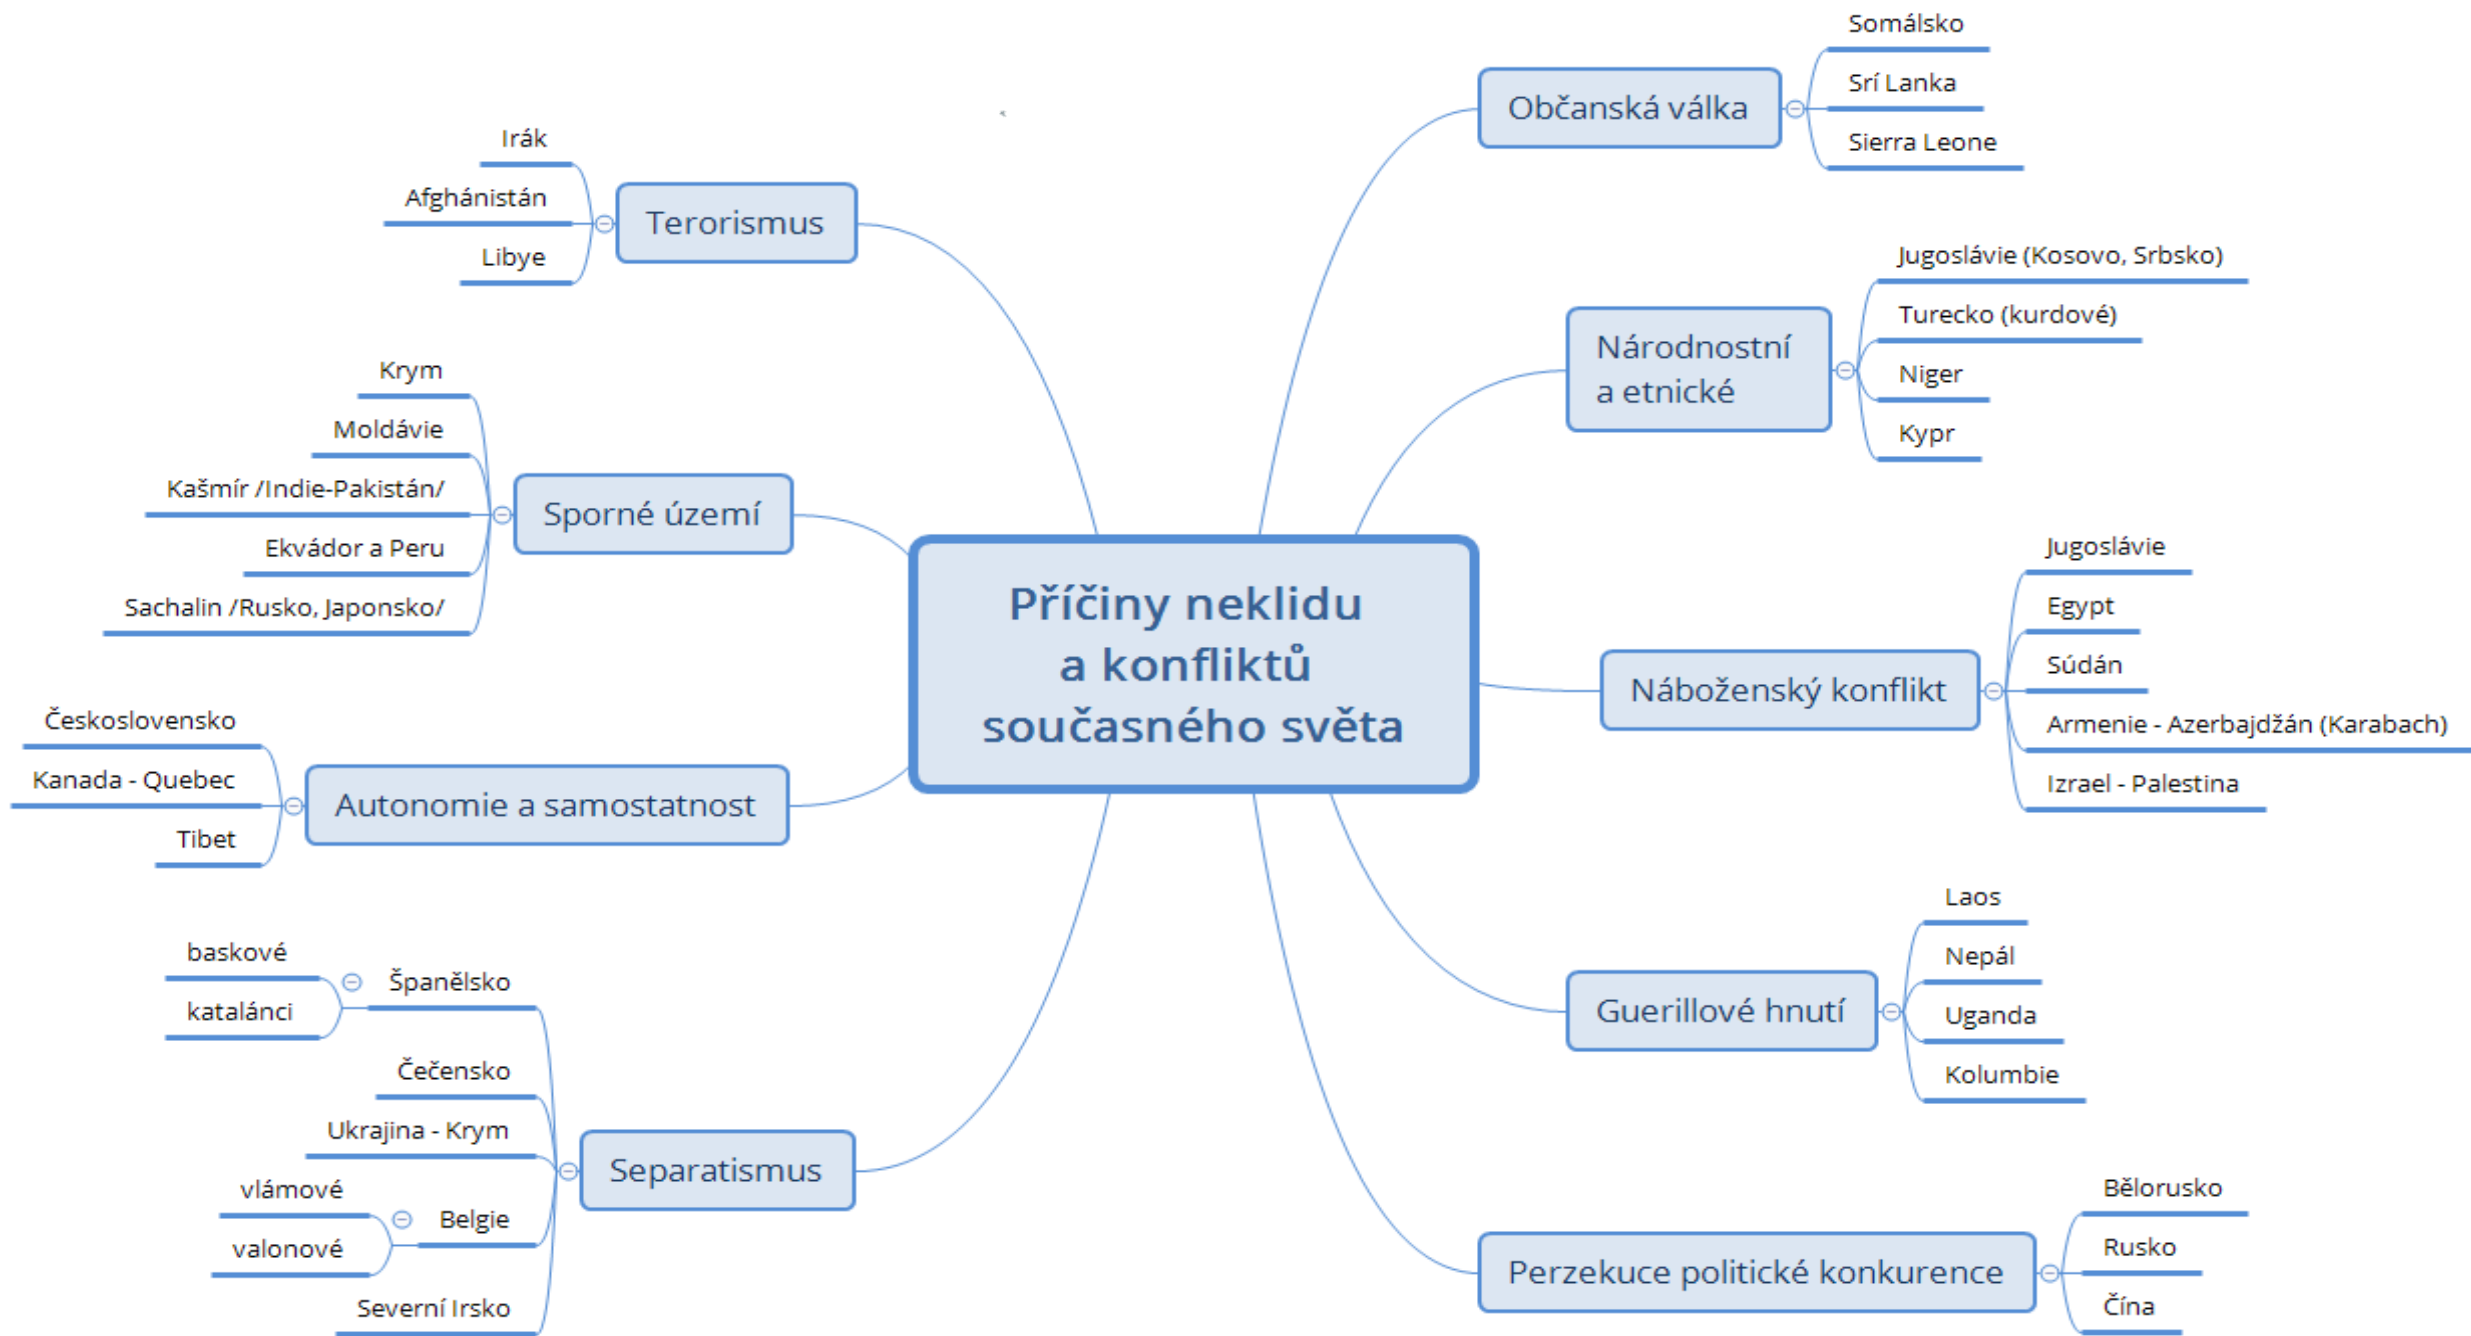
Příčiny neklidu a konfliktů současného světa

Terorismus
Irák
Afghánistán
Libye

Sporné území
Krym
Moldávie
Kašmír /Indie-Pakistán/
Ekvádor a Peru
Sachalin /Rusko, Japonsko/

Autonomie a samostatnost
Československo
Kanada - Quebec
Tibet

Separatismus
Španělsko
baskové
katalánci
Čečensko
Ukrajina - Krym
Belgie
vlámové
valonové
Severní Irsko

Občanská válka
Somálsko
Srí Lanka
Sierra Leone

Národnostní a etnické
Jugoslávie (Kosovo, Srbsko)
Turecko (kurdové)
Niger
Kypr

Náboženský konflikt
Jugoslávie
Egypt
Súdán
Armenie - Azerbajdžán (Karabach)
Izrael - Palestina

Guerillové hnutí
Laos
Nepál
Uganda
Kolumbie

Perzekuce politické konkurence
Bělorusko
Rusko
Čína